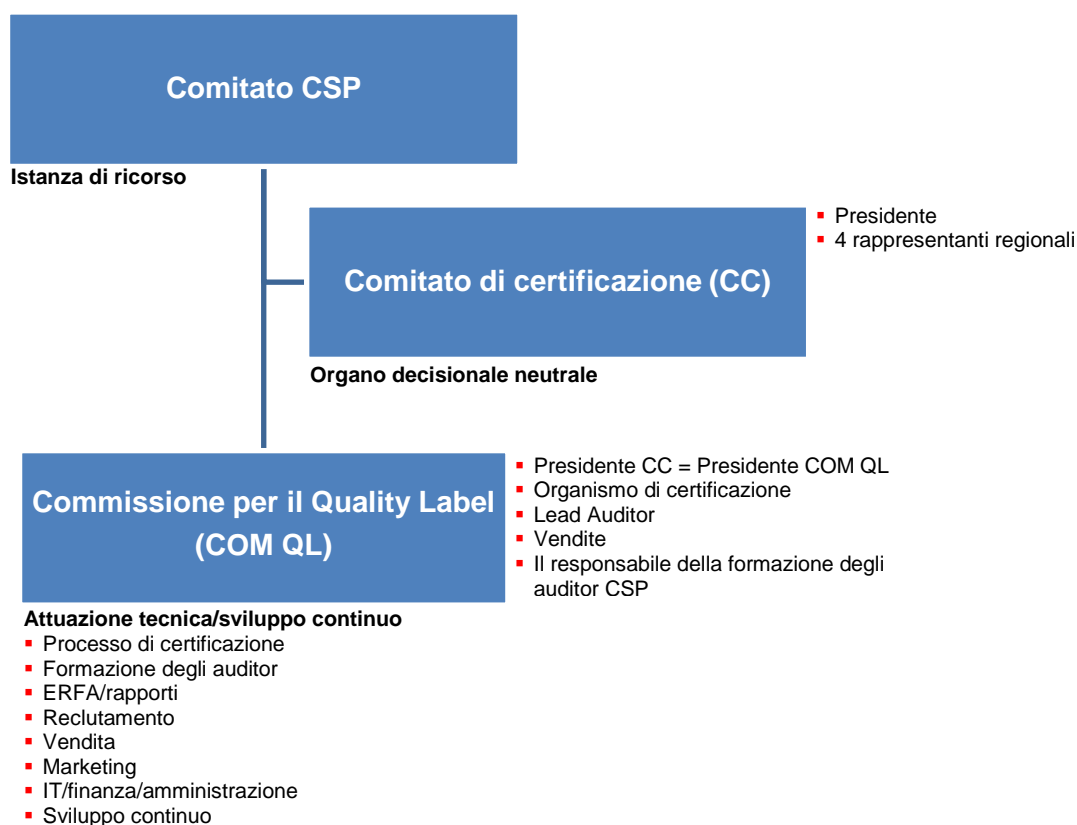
Comitato CSP

Istanza di ricorso

Comitato di certificazione (CC)

- Presidente
- 4 rappresentanti regionali

Organo decisionale neutrale

Commissione per il Quality Label (COM QL)

- Presidente CC = Presidente COM QL
- Organismo di certificazione
- Lead Auditor
- Vendite
- Il responsabile della formazione degli auditor CSP

Attuazione tecnica/sviluppo continuo
- Processo di certificazione
- Formazione degli auditor
- ERFA/rapporti
- Reclutamento
- Vendita
- Marketing
- IT/finanza/amministrazione
- Sviluppo continuo